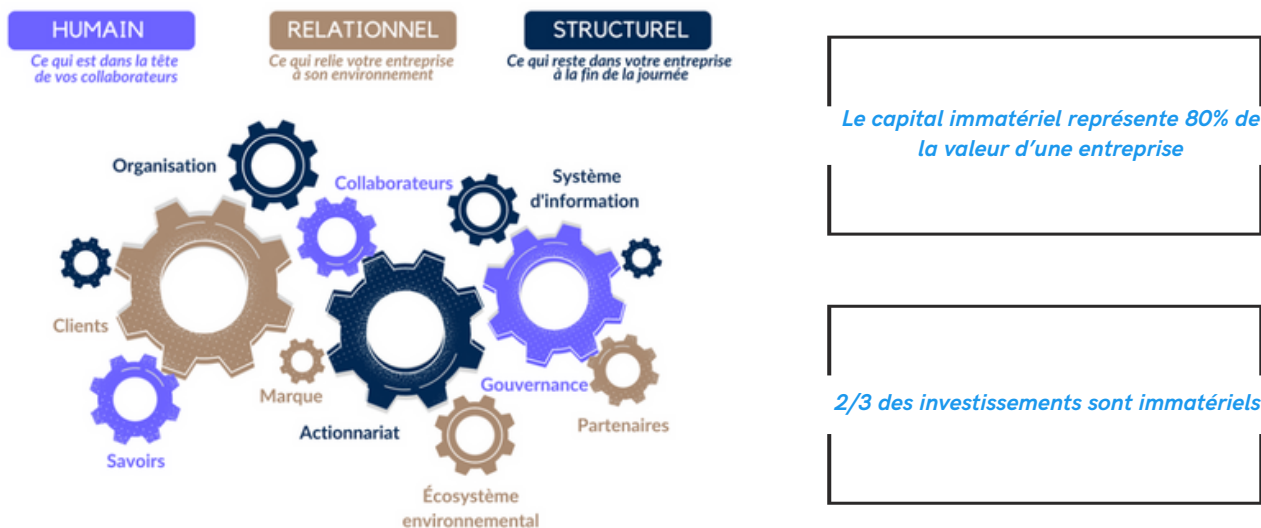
HUMAIN
Ce qui est dans la tête de vos collaborateurs

RELATIONNEL
Ce qui relie votre entreprise à son environnement

STRUCTUREL
Ce qui reste dans votre entreprise à la fin de la journée

Organisation

Collaborateurs

Système d'information

Clients

Marque

Gouvernance

Actionnariat

Partenaires

Savoirs

Écosystème environnemental

Le capital immatériel représente 80% de la valeur d'une entreprise

2/3 des investissements sont immatériels